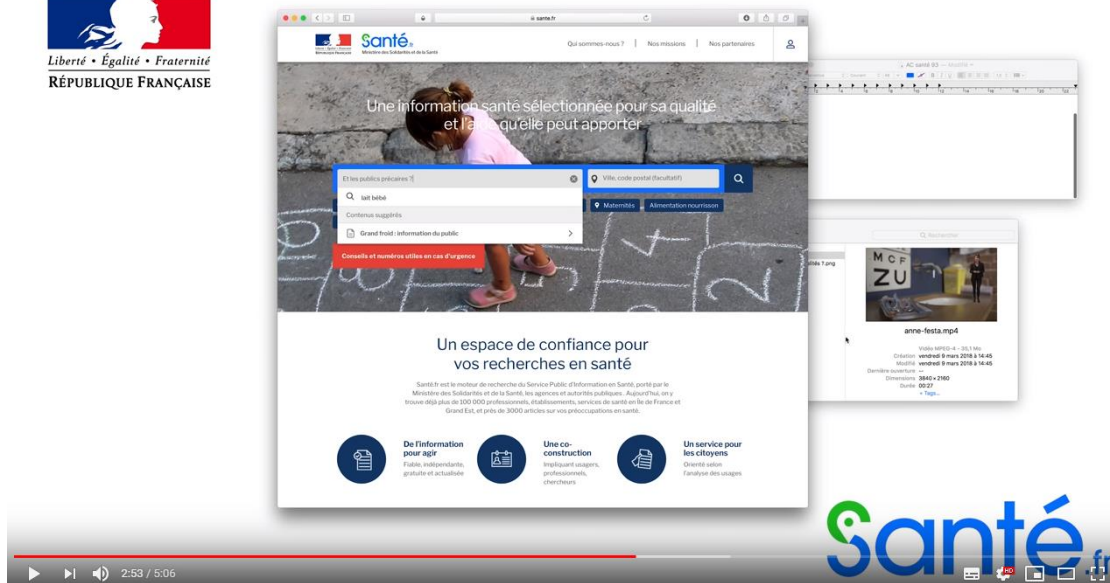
Liberté • Égalité • Fraternité
RÉPUBLIQUE FRANÇAISE

sante.fr

Santé.fr
Ministère des Solidarités et de la Santé

Qui sommes-nous ? | Nos missions | Nos partenaires

Une information santé sélectionnée pour sa qualité et l'aide qu'elle peut apporter

Et les publics précaires ?

Ville, code postal (facultatif)

lait bébé

Contenus suggérés

Grand froid : information du public

Maternités

Alimentation nourrisson

Conseils et numéros utiles en cas d'urgence

Un espace de confiance pour vos recherches en santé

Santé.fr est le moteur de recherche du Service Public d'Information en Santé, porté par le Ministère des Solidarités et de la Santé, les agences et autorités publiques. Aujourd'hui, on y trouve déjà plus de 100 000 professionnels, établissements, services de santé en Île de France et Grand Est, et près de 3000 articles sur vos préoccupations en santé.

De l'information pour agir
Fiable, indépendante, gratuite et actualisée

Une co-construction
Impliquant usagers, professionnels, chercheurs

Un service pour les citoyens
Orienté selon l'analyse des usages

AC santé 93

Rechercher

MCF
ZU

anne-festa.mp4

Vidéo MPEG-4 – 35,1 Mo
Création vendredi 9 mars 2018 à 14:45
Modifié vendredi 9 mars 2018 à 14:45
Dernière ouverture --
Dimensions 3840 × 2160
Durée 00:27
+ Tags...

Santé.fr

2:53 / 5:06